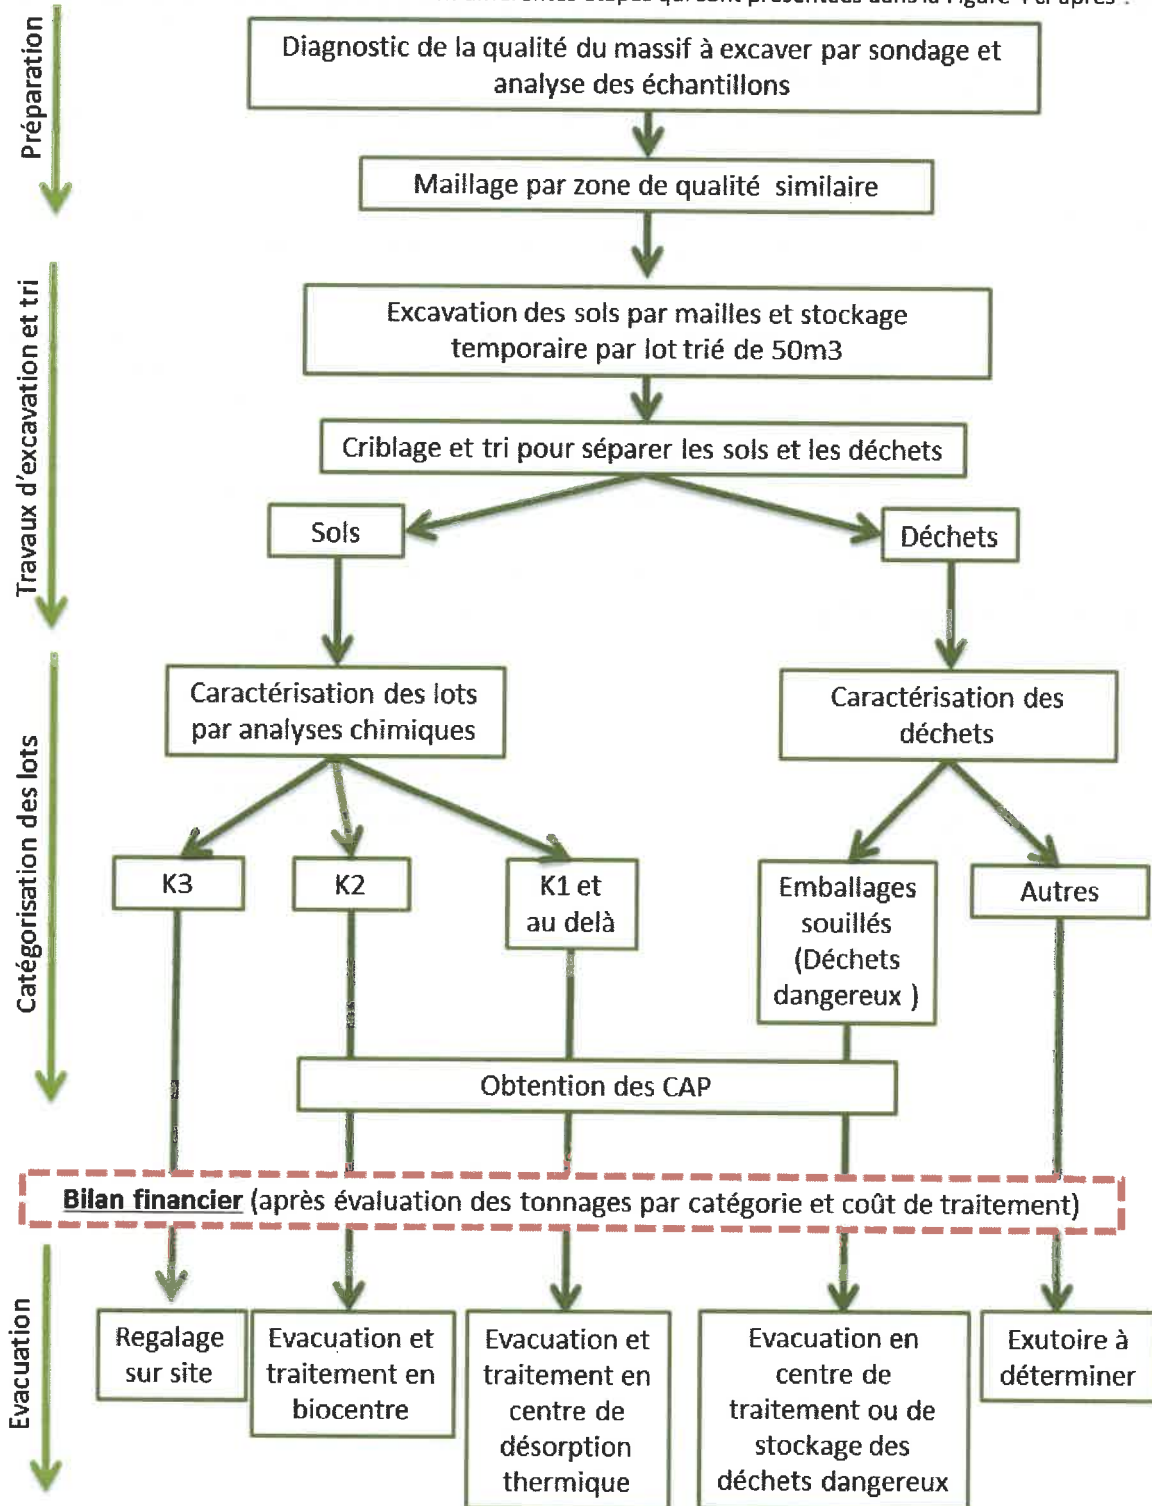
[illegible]

Préparation

Diagnostic de la qualité du massif à excaver par sondage et analyse des échantillons

Maillage par zone de qualité similaire

Travaux d'excavation et tri

Excavation des sols par mailles et stockage temporaire par lot trié de 50m3

Criblage et tri pour séparer les sols et les déchets

Sols

Déchets

Catégorisation des lots

Caractérisation des lots par analyses chimiques

Caractérisation des déchets

K3

K2

K1 et au delà

Emballages souillés (Déchets dangereux )

Autres

Obtention des CAP

**Bilan financier** (après évaluation des tonnages par catégorie et coût de traitement)

Evacuation

Regalage sur site

Evacuation et traitement en biocentre

Evacuation et traitement en centre de désorption thermique

Evacuation en centre de traitement ou de stockage des déchets dangereux

Exutoire à déterminer